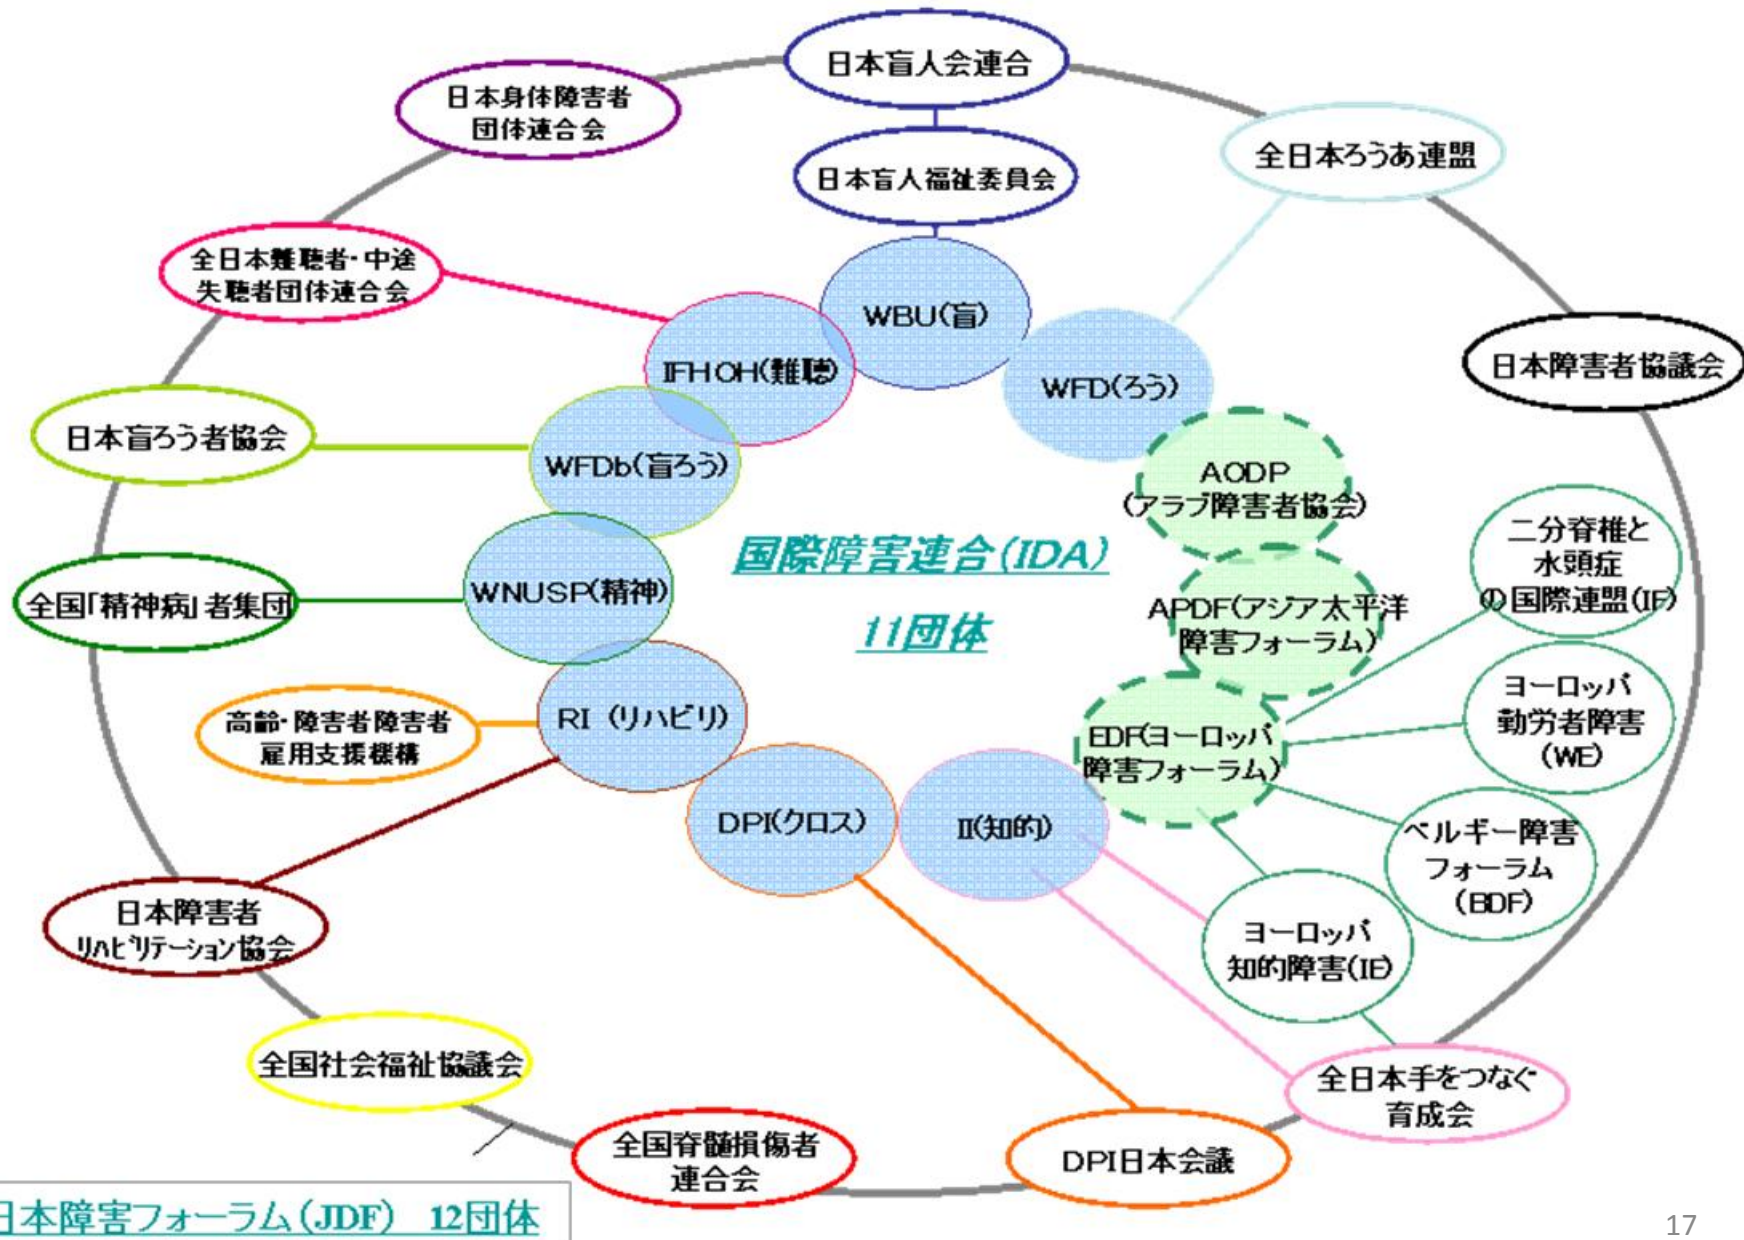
日本盲人会連合

日本身体障害者団体連合会

日本盲人福祉委員会

全日本ろうあ連盟

全日本難聴者・中途失聴者団体連合会

WBU(盲)

日本障害者協議会

IFHOH(難聴)

WFD(ろう)

日本盲ろう者協会

WFDb(盲ろう)

AODP(アラブ障害者協会)

二分脊椎と水頭症の国際連盟(IF)

国際障害連合(IDA)

11団体

全国「精神病」者集団

WNUSP(精神)

APDF(アジア太平洋障害フォーラム)

ヨーロッパ勤労者障害(WE)

高齢・障害者障害者雇用支援機構

RI (リハビリ)

EDF(ヨーロッパ障害フォーラム)

DPI(クロス)

II(知的)

ベルギー障害フォーラム(BDF)

日本障害者リハビリテーション協会

ヨーロッパ知的障害(IE)

全国社会福祉協議会

全日本手をつなぐ育成会

全国脊髄損傷者連合会

DPI日本会議

日本障害フォーラム(JDF) 12団体

17